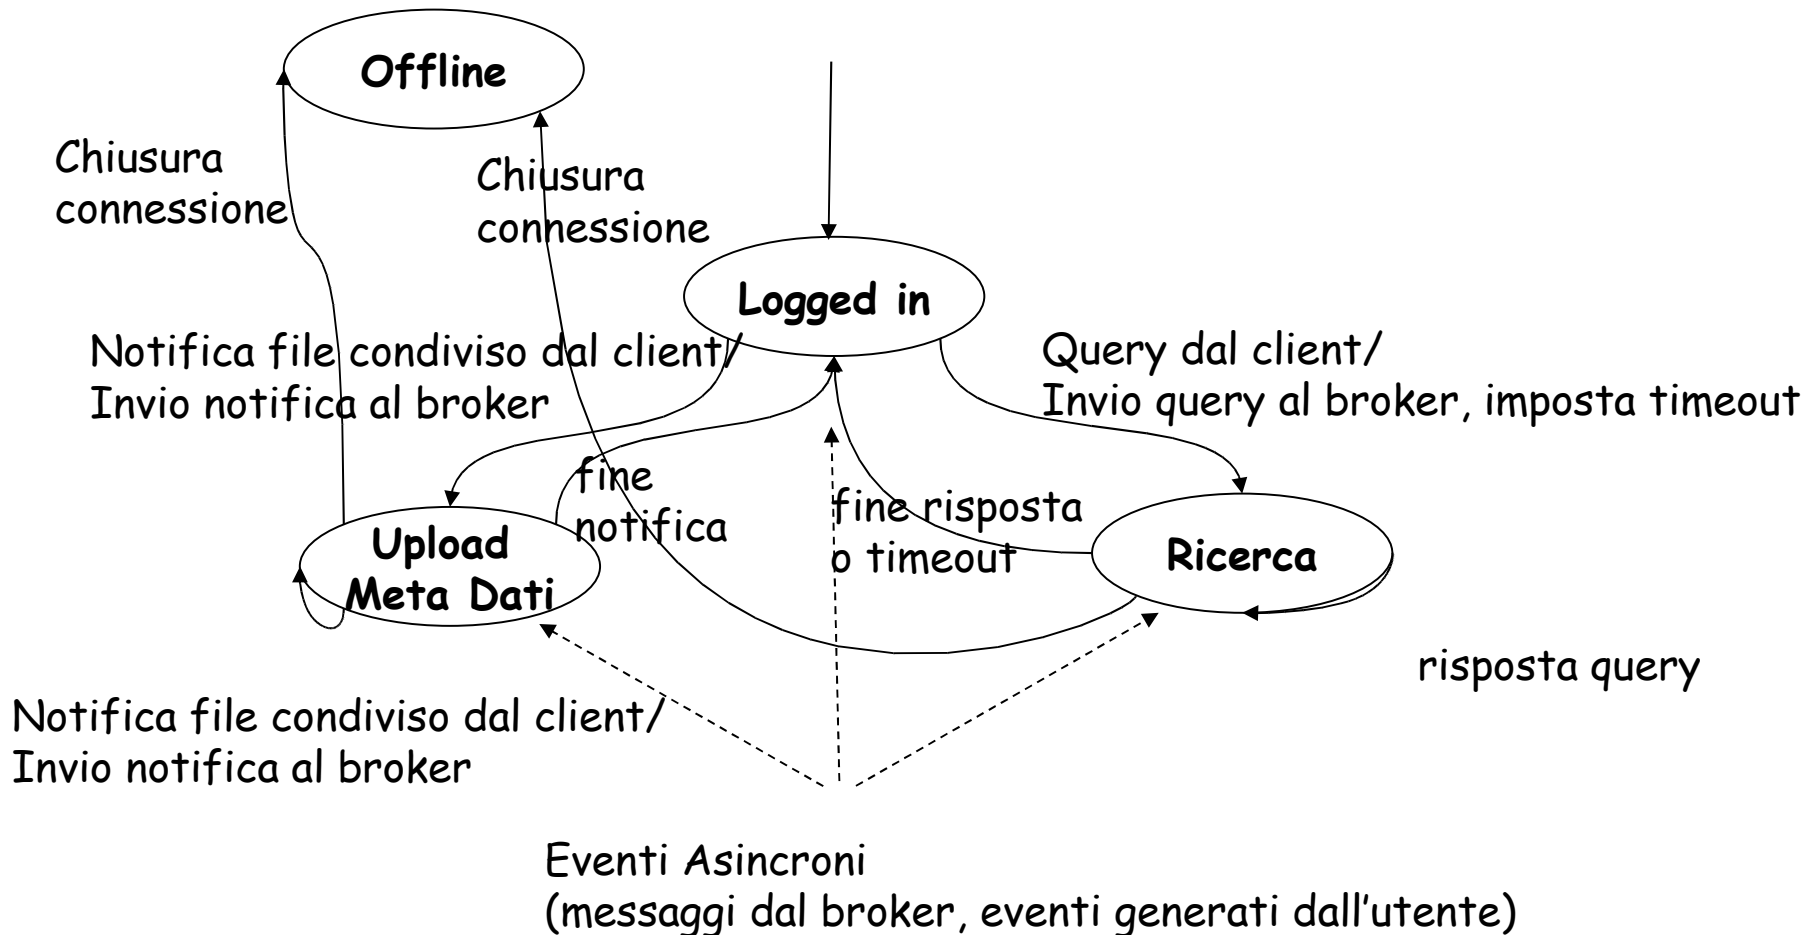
Offline

Chiusura connessione

Chiusura connessione

Logged in

Notifica file condiviso dal client/
Invio notifica al broker

Query dal client/
Invio query al broker, imposta timeout

fine notifica

fine risposta o timeout

Upload Meta Dati

Ricerca

risposta query

Notifica file condiviso dal client/
Invio notifica al broker

Eventi Asincroni
(messaggi dal broker, eventi generati dall'utente)